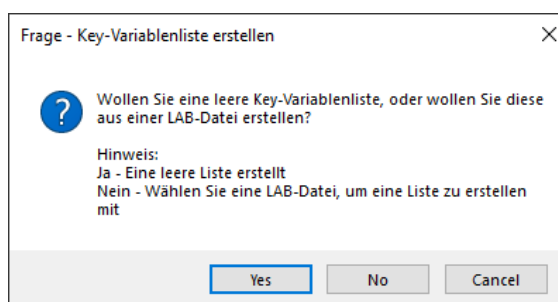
Frage - Key-Variablenliste erstellen

×

Wollen Sie eine leere Key-Variablenliste, oder wollen Sie diese aus einer LAB-Datei erstellen?

Hinweis:
Ja - Eine leere Liste erstellt
Nein - Wählen Sie eine LAB-Datei, um eine Liste zu erstellen mit

Yes No Cancel